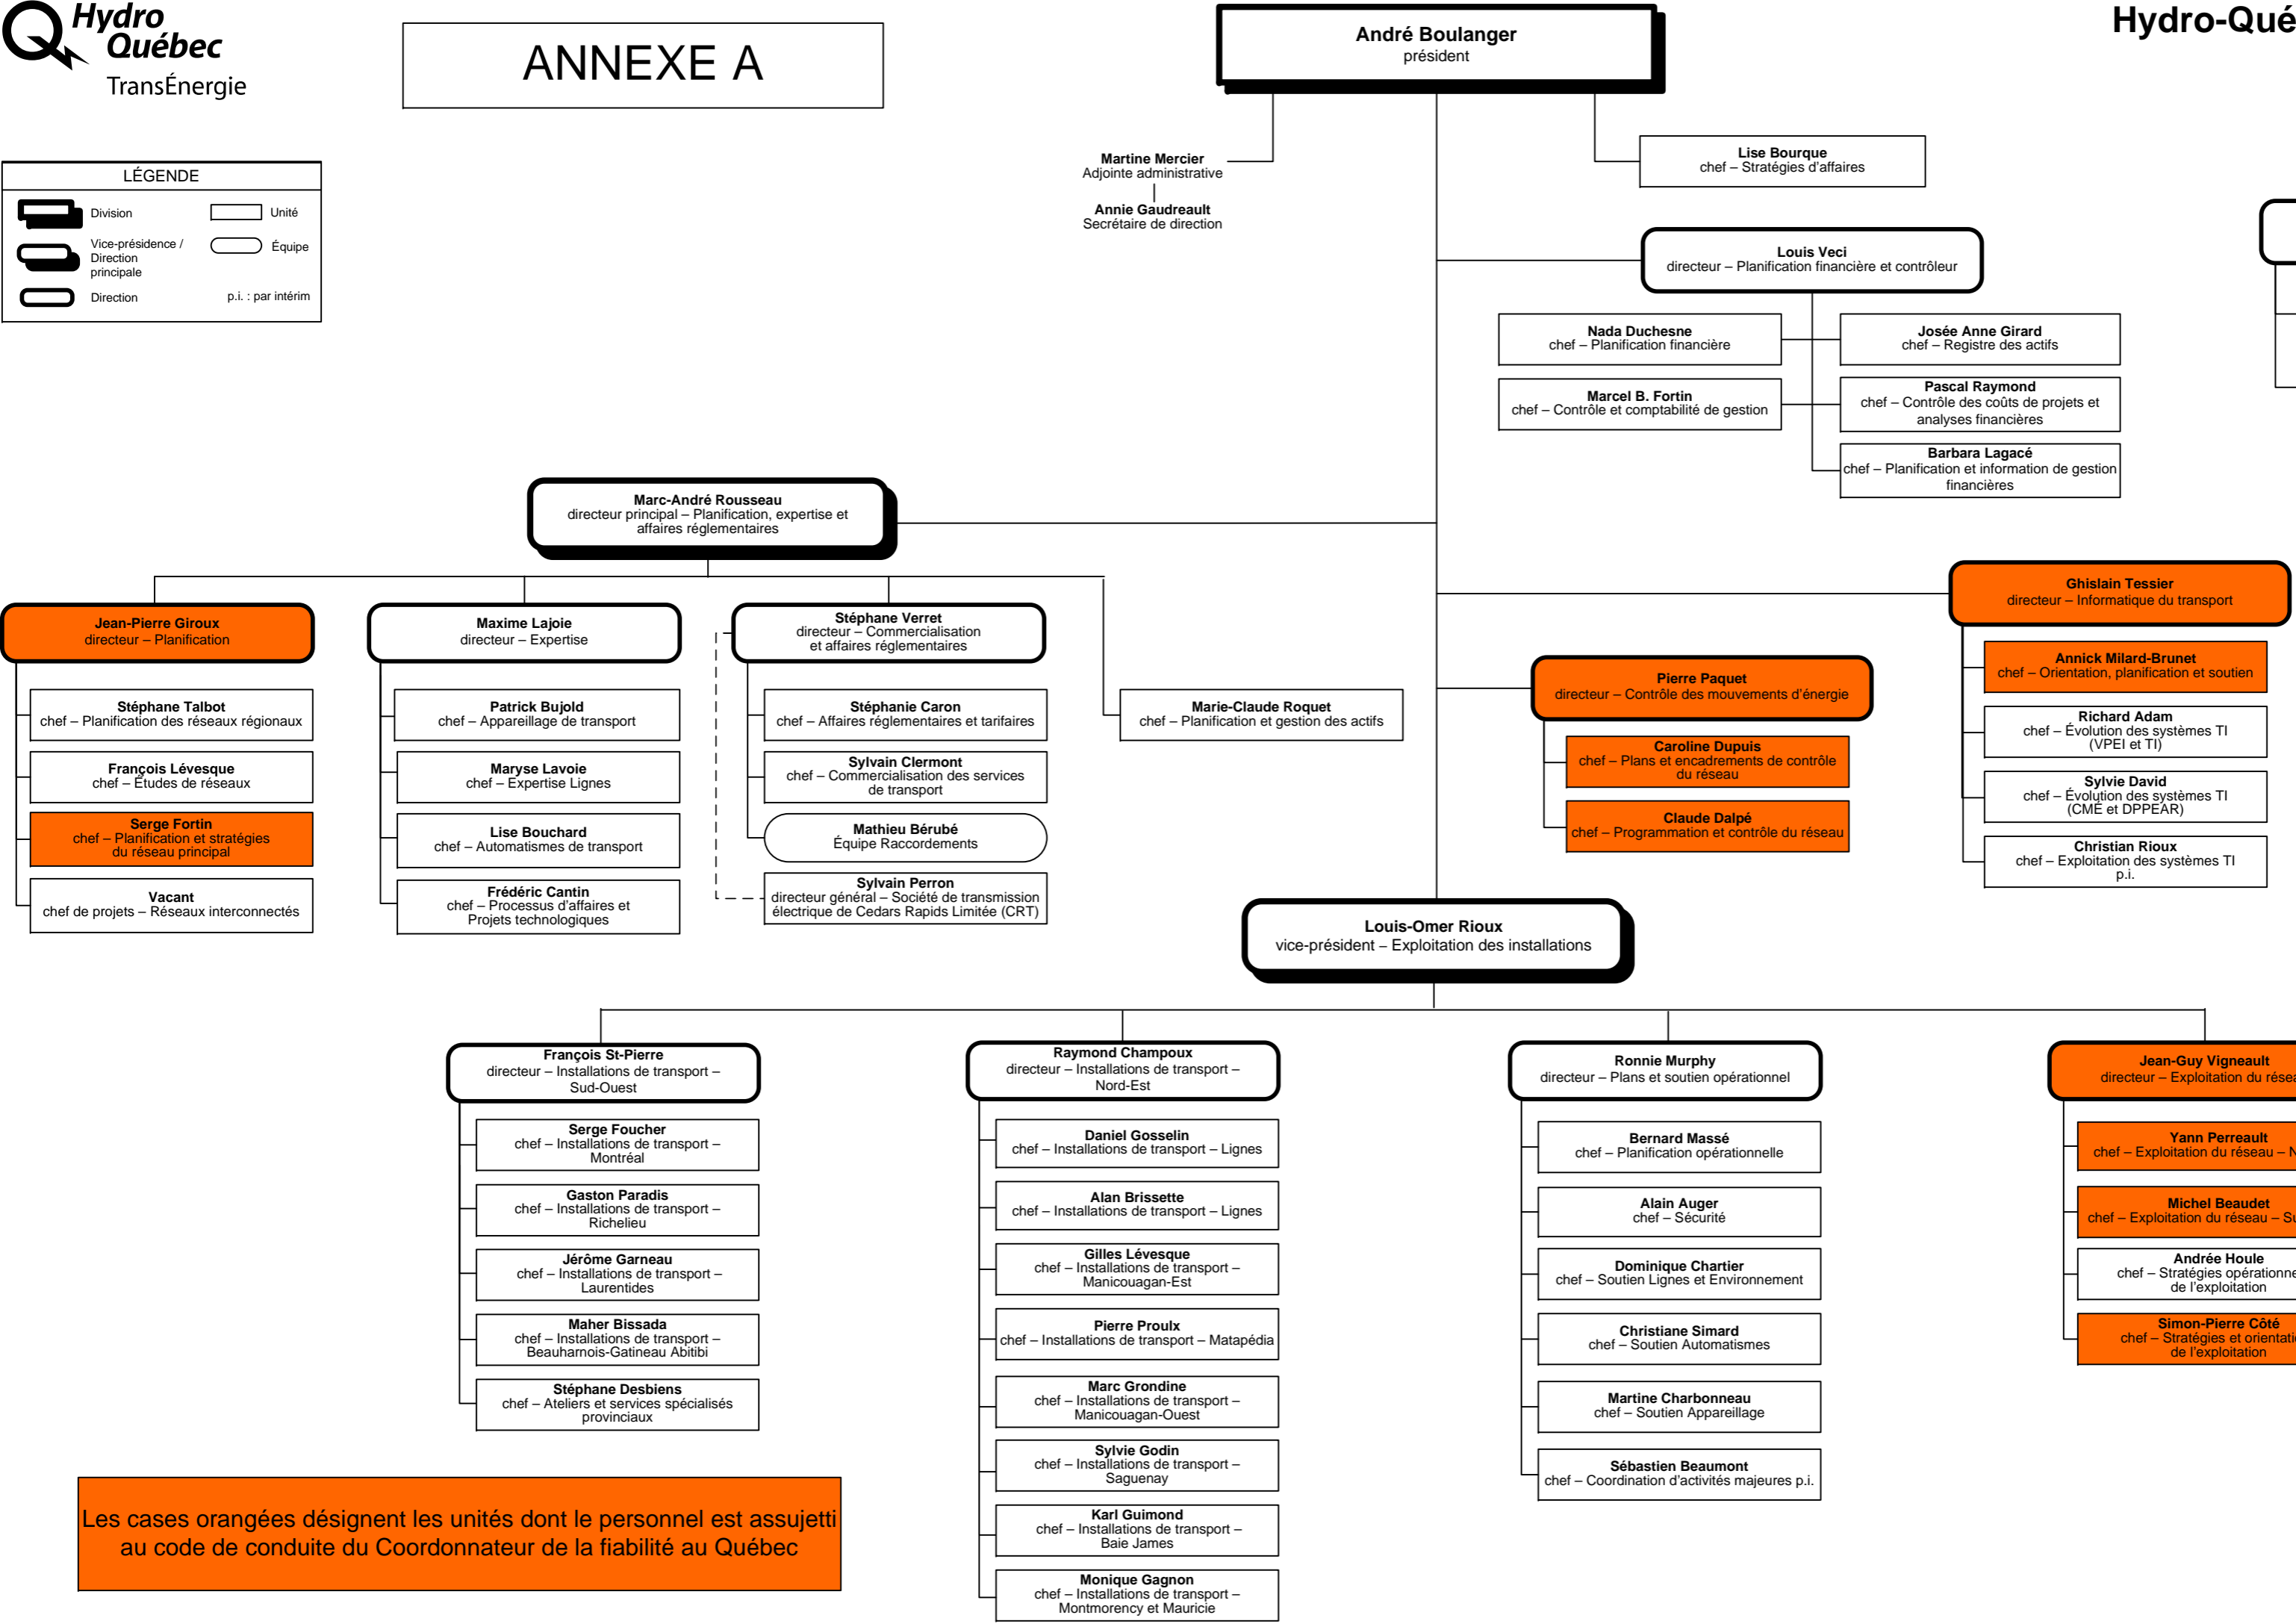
Hydro Québec
TransÉnergie

ANNEXE A

Hydro-Qué

LÉGENDE
Division
Unité
Vice-présidence / Direction principale
Équipe
Direction
p.i. : par intérim

André Boulanger
président

Martine Mercier
Adjointe administrative

Annie Gaudreault
Secrétaire de direction

Lise Bourque
chef – Stratégies d'affaires

Louis Veci
directeur – Planification financière et contrôleur

Nada Duchesne
chef – Planification financière

Marcel B. Fortin
chef – Contrôle et comptabilité de gestion

Josée Anne Girard
chef – Registre des actifs

Pascal Raymond
chef – Contrôle des coûts de projets et analyses financières

Barbara Lagacé
chef – Planification et information de gestion financières

Marc-André Rousseau
directeur principal – Planification, expertise et affaires réglementaires

Jean-Pierre Giroux
directeur – Planification

Stéphane Talbot
chef – Planification des réseaux régionaux

François Lévesque
chef – Études de réseaux

Serge Fortin
chef – Planification et stratégies du réseau principal

Vacant
chef de projets – Réseaux interconnectés

Maxime Lajoie
directeur – Expertise

Patrick Bujold
chef – Appareillage de transport

Maryse Lavoie
chef – Expertise Lignes

Lise Bouchard
chef – Automatismes de transport

Frédéric Cantin
chef – Processus d'affaires et Projets technologiques

Stéphane Verret
directeur – Commercialisation et affaires réglementaires

Stéphanie Caron
chef – Affaires réglementaires et tarifaires

Sylvain Clermont
chef – Commercialisation des services de transport

Mathieu Bérubé
Équipe Raccordements

Sylvain Perron
directeur général – Société de transmission électrique de Cedars Rapids Limitée (CRT)

Marie-Claude Roquet
chef – Planification et gestion des actifs

Pierre Paquet
directeur – Contrôle des mouvements d'énergie

Caroline Dupuis
chef – Plans et encadrements de contrôle du réseau

Claude Dalpé
chef – Programmation et contrôle du réseau

Ghislain Tessier
directeur – Informatique du transport

Annick Milard-Brunet
chef – Orientation, planification et soutien

Richard Adam
chef – Évolution des systèmes TI (VPEI et TI)

Sylvie David
chef – Évolution des systèmes TI (CME et DPPEAR)

Christian Rioux
chef – Exploitation des systèmes TI p.i.

Louis-Omer Rioux
vice-président – Exploitation des installations

François St-Pierre
directeur – Installations de transport – Sud-Ouest

Serge Foucher
chef – Installations de transport – Montréal

Gaston Paradis
chef – Installations de transport – Richelieu

Jérôme Garneau
chef – Installations de transport – Laurentides

Maher Bissada
chef – Installations de transport – Beauharnois-Gatineau Abitibi

Stéphane Desbiens
chef – Ateliers et services spécialisés provinciaux

Raymond Champoux
directeur – Installations de transport – Nord-Est

Daniel Gosselin
chef – Installations de transport – Lignes

Alan Brissette
chef – Installations de transport – Lignes

Gilles Lévesque
chef – Installations de transport – Manicouagan-Est

Pierre Proulx
chef – Installations de transport – Matapédia

Marc Grondine
chef – Installations de transport – Manicouagan-Ouest

Sylvie Godin
chef – Installations de transport – Saguenay

Karl Guimond
chef – Installations de transport – Baie James

Monique Gagnon
chef – Installations de transport – Montmorency et Mauricie

Ronnie Murphy
directeur – Plans et soutien opérationnel

Bernard Massé
chef – Planification opérationnelle

Alain Auger
chef – Sécurité

Dominique Chartier
chef – Soutien Lignes et Environnement

Christiane Simard
chef – Soutien Automatismes

Martine Charbonneau
chef – Soutien Appareillage

Sébastien Beaumont
chef – Coordination d'activités majeures p.i.

Jean-Guy Vigneault
directeur – Exploitation du résea

Yann Perreault
chef – Exploitation du réseau – N

Michel Beaudet
chef – Exploitation du réseau – Su

Andrée Houle
chef – Stratégies opérationne de l'exploitation

Simon-Pierre Côté
chef – Stratégies et orientati de l'exploitation

Les cases orangées désignent les unités dont le personnel est assujetti au code de conduite du Coordonnateur de la fiabilité au Québec